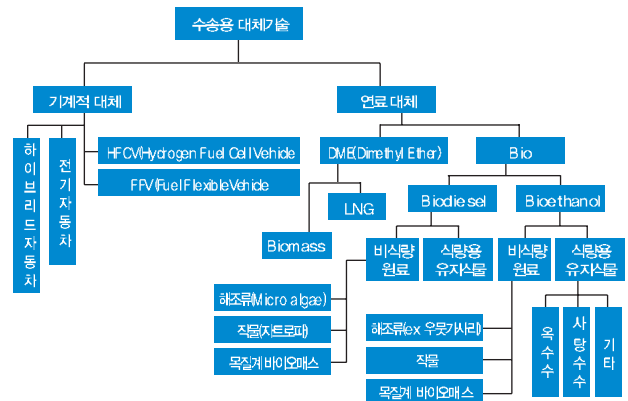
수송용 대체기술

기계적 대체

하이브리드자동차

전기자동차

HFCV(Hydrogen Fuel Cell Vehicle)

FFV(Fuel Flexible Vehicle)

연료 대체

DME(Dimethyl Ether)

LNG

Biomass

Bio

Biodiesel

비식량 원료

식량용 유지식물

해조류(Micro algae)

작물(자트로파)

목질계 바이오매스

Bioethanol

비식량 원료

식량용 유지식물

해조류(ex 우뭇가사리)

작물

목질계 바이오매스

옥수수

사탕수수

기타